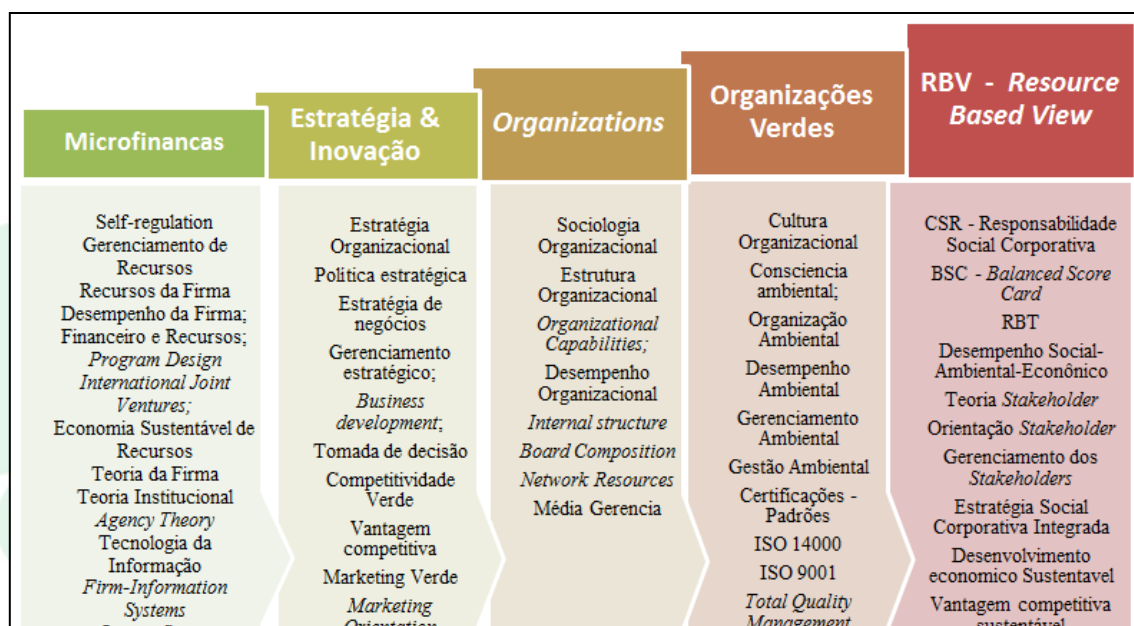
Microfinancas

Self-regulation
Gerenciamento de Recursos
Recursos da Firma
Desempenho da Firma; Financeiro e Recursos;
Program Design
International Joint Ventures;
Economia Sustentável de Recursos
Teoria da Firma
Teoria Institucional
Agency Theory
Tecnologia da Informação
Firm-Information Systems
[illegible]

Estratégia & Inovação

Estratégia Organizacional
Politica estratégica
Estratégia de negócios
Gerenciamento estratégico;
Business development;
Tomada de decisão
Competitividade Verde
Vantagem competitiva
Marketing Verde
Marketing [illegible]

Organizations

Sociologia Organizacional
Estrutura Organizacional
Organizational Capabilities;
Desempenho Organizacional
Internal structure
Board Composition
Network Resources
Média Gerencia

Organizações Verdes

Cultura Organizacional
Consciencia ambiental;
Organização Ambiental
Desempenho Ambiental
Gerenciamento Ambiental
Gestão Ambiental
Certificações - Padrões
ISO 14000
ISO 9001
Total Quality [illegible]

RBV - Resource Based View

CSR - Responsabilidade Social Corporativa
BSC - Balanced Score Card
RBT
Desempenho Social-Ambiental-Econônico
Teoria Stakeholder
Orientação Stakeholder
Gerenciamento dos Stakeholders
Estratégia Social Corporativa Integrada
Desenvolvimento economico Sustentavel
Vantagem competitiva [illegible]